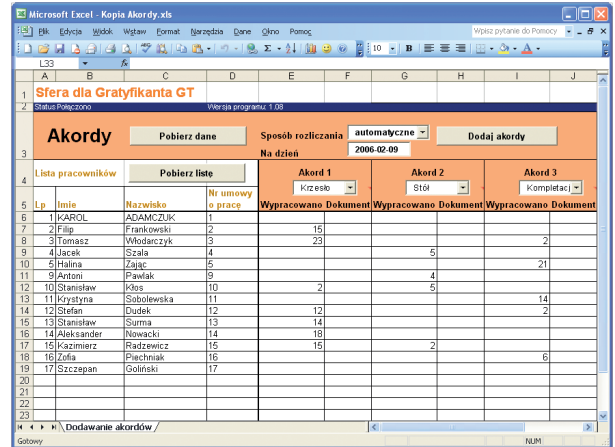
Microsoft Excel - Kopia Akordy.xls

Plik Edycja Widok Wstaw Format Narzędzia Dane Okno Pomoc

Wpisz pytanie do Pomocy

10 B

L33 fx

| | A | B | C | D | E | F | G | H | I | J |
|---|---|---|---|---|---|---|---|---|---|---|
| 1 | Sfera dla Gratyfikanta GT | | | | | | | | | |
| 2 | Status Połączono | | | Wersja programu: 1.08 | | | | | | |
| 3 | Akordy | | Pobierz dane | | Sposób rozliczania | automatyczne | | Dodaj akordy | | |
| | | | | | Na dzień | 2006-02-09 | | | | |
| 4 | Lista pracowników | | Pobierz listę | | Akord 1 Krzesło | | Akord 2 Stół | | Akord 3 Kompletacj | |
| 5 | Lp | Imie | Nazwisko | Nr umowy o pracę | Wypracowano | Dokument | Wypracowano | Dokument | Wypracowano | Dokument |
| 6 | 1 | KAROL | ADAMCZUK | 1 | | | | | | |
| 7 | 2 | Filip | Frankowski | 2 | 15 | | | | | |
| 8 | 3 | Tomasz | Włodarczyk | 3 | 23 | | | | 2 | |
| 9 | 4 | Jacek | Szała | 4 | | | 5 | | | |
| 10 | 5 | Halina | Zając | 5 | | | | | 21 | |
| 11 | 9 | Antoni | Pawlak | 9 | | | 4 | | | |
| 12 | 10 | Stanisław | Kłos | 10 | 2 | | 5 | | | |
| 13 | 11 | Krystyna | Sobolewska | 11 | | | | | 14 | |
| 14 | 12 | Stefan | Dudek | 12 | 12 | | | | 2 | |
| 15 | 13 | Stanisław | Surma | 13 | 14 | | | | | |
| 16 | 14 | Aleksander | Nowacki | 14 | 18 | | | | | |
| 17 | 15 | Kazimierz | Radzewicz | 15 | 15 | | 2 | | | |
| 18 | 16 | Zofia | Piechniak | 16 | | | | | 6 | |
| 19 | 17 | Szczepan | Goliński | 17 | | | | | | |
| 20 | | | | | | | | | | |
| 21 | | | | | | | | | | |
| 22 | | | | | | | | | | |
| 23 | | | | | | | | | | |

Dodawanie akordów

Gotowy NUM